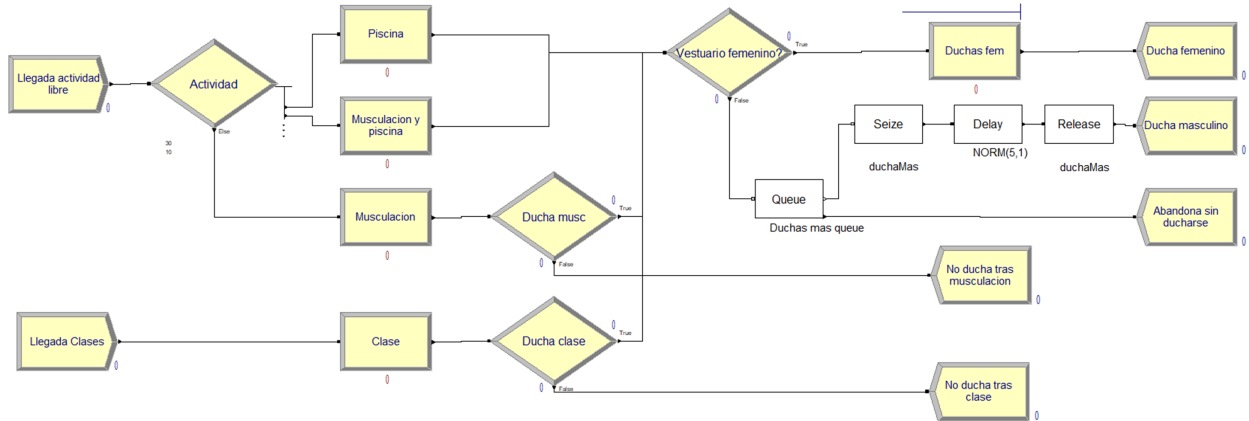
Llegada actividad libre

0

Actividad

30
10

Else

Piscina

0

Musculacion y piscina

0

Musculacion

0

Ducha musc

True

0

False

0

Vestuario femenino?

True

0

False

0

Duchas fem

0

Ducha femenino

0

Seize

duchaMas

Delay

NORM(5,1)

Release

duchaMas

Ducha masculino

0

Queue

Duchas mas queue

Abandona sin ducharse

0

No ducha tras musculacion

0

Llegada Clases

0

Clase

0

Ducha clase

True

0

False

0

No ducha tras clase

0